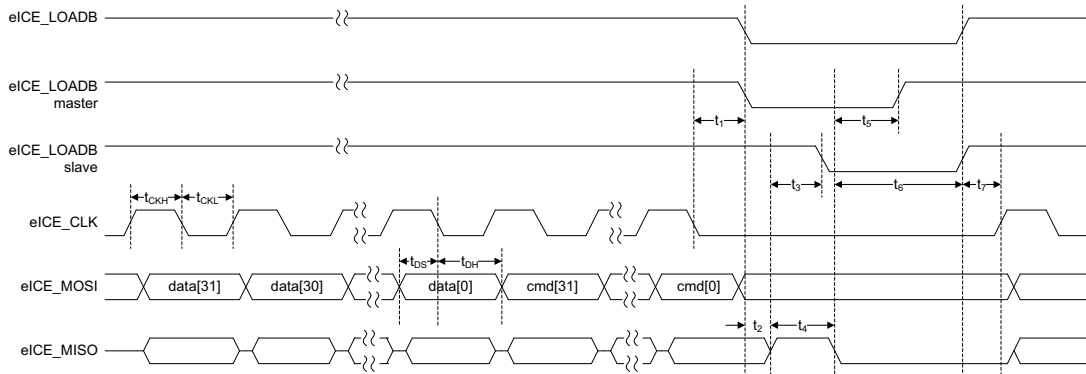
eICE_LOADB

eICE_LOADB
master

$t_1$

$t_5$

eICE_LOADB
slave

$t_{CKH}$ $t_{CKL}$

$t_3$

$t_6$

$t_7$

eICE_CLK

$t_{DS}$ $t_{DH}$

eICE_MOSI

data[31]

data[30]

data[0]

cmd[31]

cmd[0]

$t_2$

$t_4$

eICE_MISO